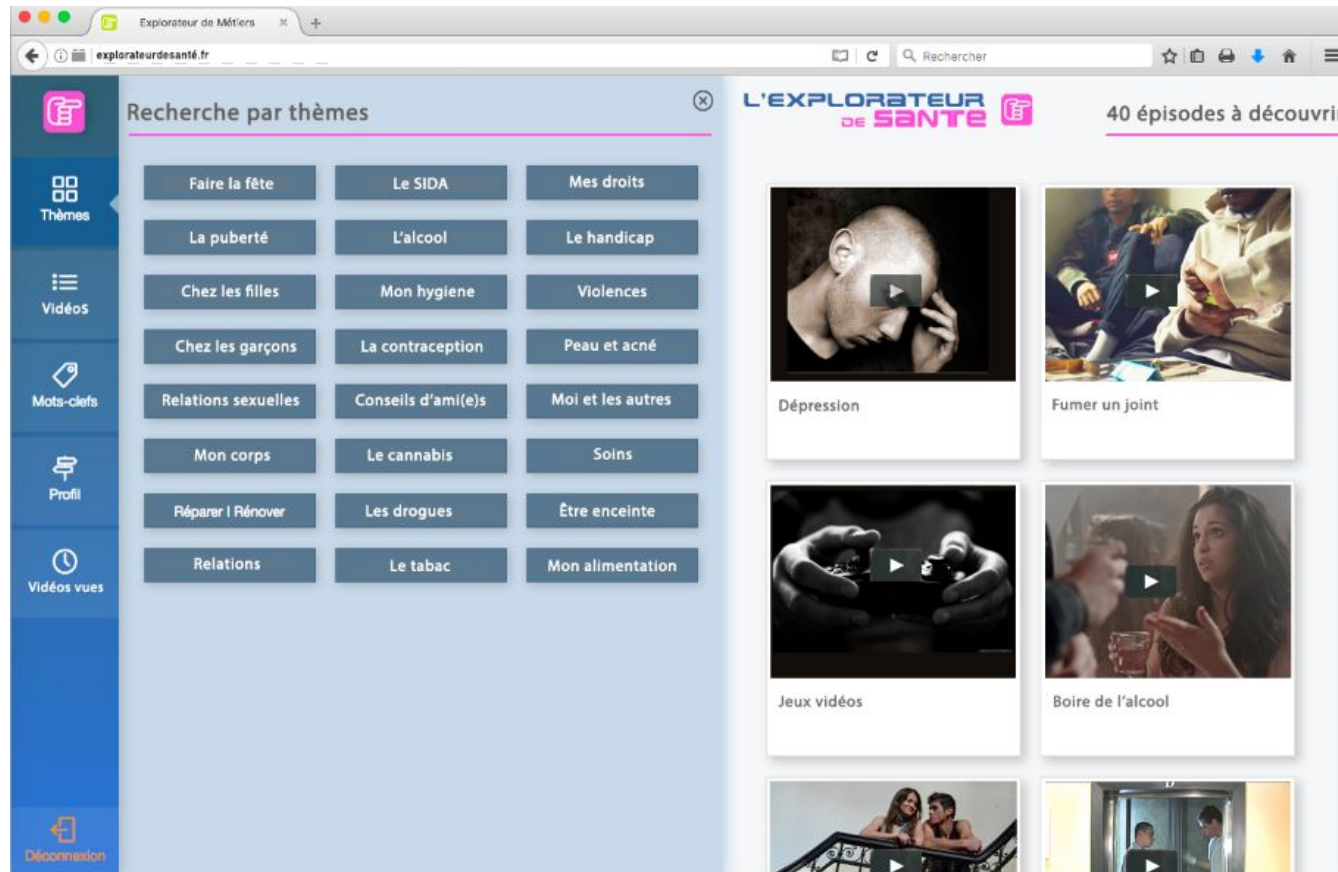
Explorateur de Métiers

explorateurdesanté.fr

Rechercher

Thèmes

Vidéos

Mots-clefs

Profil

Vidéos vues

Déconnexion

Recherche par thèmes

| Faire la fête | Le SIDA | Mes droits |
|---|---|---|
| La puberté | L'alcool | Le handicap |
| Chez les filles | Mon hygiene | Violences |
| Chez les garçons | La contraception | Peau et acné |
| Relations sexuelles | Conseils d'ami(e)s | Moi et les autres |
| Mon corps | Le cannabis | Soins |
| Réparer I Rénover | Les drogues | Être enceinte |
| Relations | Le tabac | Mon alimentation |

L'EXPLORATEUR DE SANTE

40 épisodes à découvri

Dépression

Fumer un joint

Jeux vidéos

Boire de l'alcool